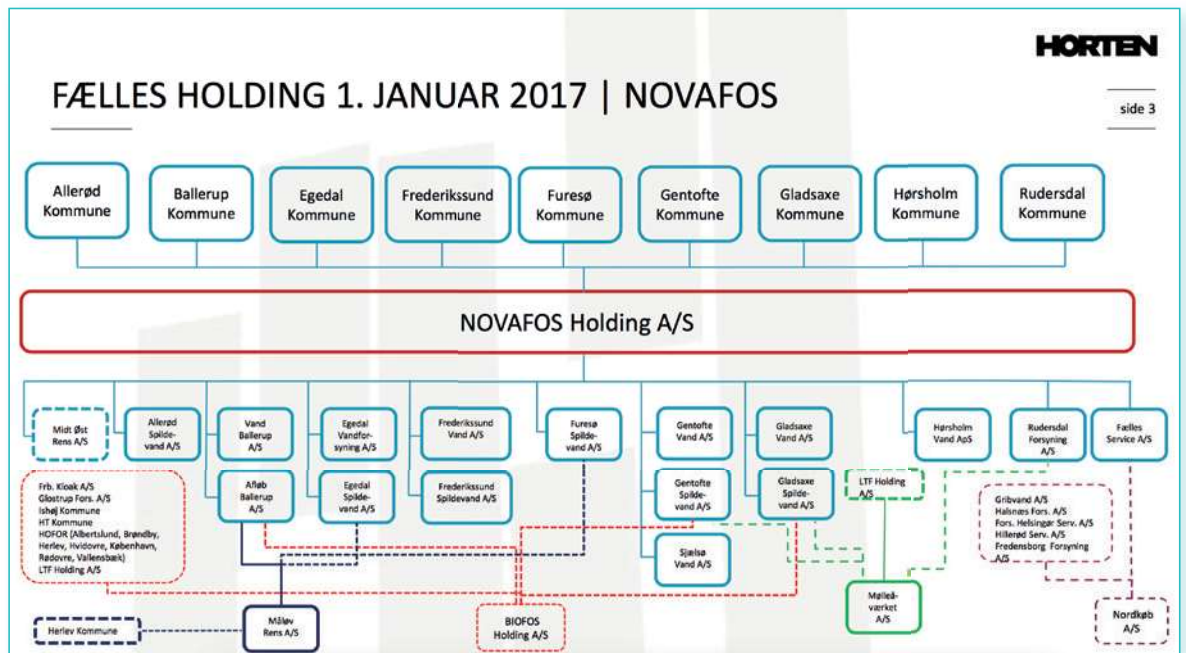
HORTEN

FÆLLES HOLDING 1. JANUAR 2017 | NOVAFOS

side 3

Allerød Kommune

Ballerup Kommune

Egedal Kommune

Frederikssund Kommune

Furesø Kommune

Gentofte Kommune

Gladsaxe Kommune

Hørsholm Kommune

Rudersdal Kommune

NOVAFOS Holding A/S

Midt Øst Rens A/S

Allerød Spildevand A/S

Vand Ballerup A/S

Egedal Vandforsyning A/S

Frederikssund Vand A/S

Furesø Spildevand A/S

Gentofte Vand A/S

Gladsaxe Vand A/S

Hørsholm Vand ApS

Rudersdal Forsyning A/S

Fælles Service A/S

Frb. Kloak A/S
Glostrup Fors. A/S
Ishøj Kommune
HT Kommune
HOFOR (Albertslund, Brøndby, Herlev, Hvidovre, København, Rødovre, Vallensbæk)
LTF Holding A/S

Afløb Ballerup A/S

Egedal Spildevand A/S

Frederikssund Spildevand A/S

Gentofte Spildevand A/S

Gladsaxe Spildevand A/S

LTF Holding A/S

Gribvand A/S
Halsnæs Fors. A/S
Fors. Helsingør Serv. A/S
Hillerød Serv. A/S
Fredensborg Forsyning A/S

Sjælsø Vand A/S

Mølleåværket A/S

Herlev Kommune

Måløv Rens A/S

BIOFOS Holding A/S

Nordkøb A/S